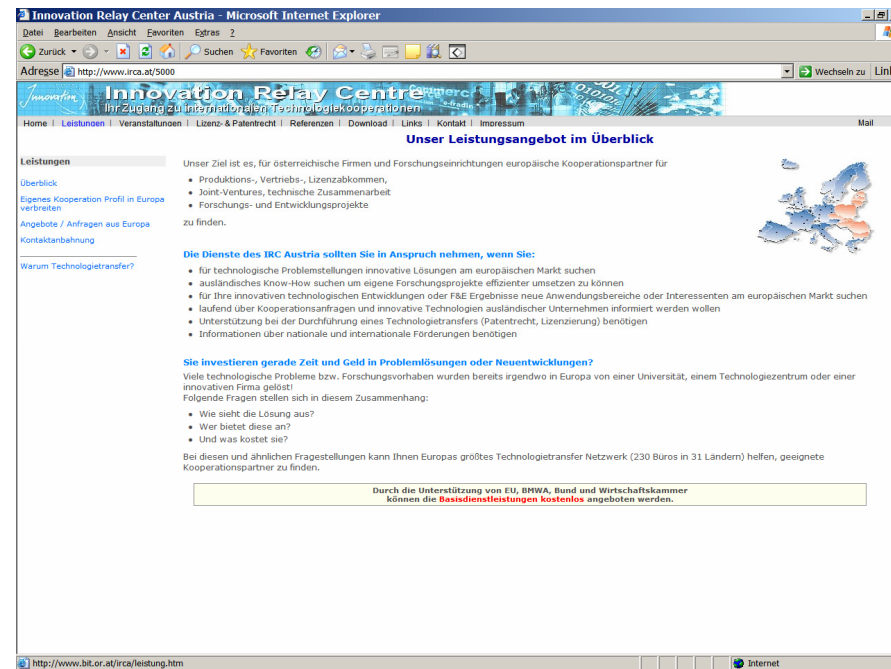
Innovation Relay Center Austria - Microsoft Internet Explorer

Datei Bearbeiten Ansicht Favoriten Extras ?

Zurück Suchen Favoriten

Adresse http://www.irca.at/5000 Wechseln zu Lin

Innovation Innovation Relay Centre
Ihr Zugang zu internationalen Technologiekooperationen

Home | Leistungen | Veranstaltungen | Lizenz- & Patentrecht | Referenzen | Download | Links | Kontakt | Impressum Mail

Unser Leistungsangebot im Überblick

Leistungen

Überblick

Eigenes Kooperation Profil in Europa verbreiten

Angebote / Anfragen aus Europa

Kontaktanbahnung

Warum Technologietransfer?

Unser Ziel ist es, für österreichische Firmen und Forschungseinrichtungen europäische Kooperationspartner für

- Produktions-, Vertriebs-, Lizenzabkommen,
- Joint-Ventures, technische Zusammenarbeit
- Forschungs- und Entwicklungsprojekte

zu finden.

Die Dienste des IRC Austria sollten Sie in Anspruch nehmen, wenn Sie:

- für technologische Problemstellungen innovative Lösungen am europäischen Markt suchen
- ausländisches Know-How suchen um eigene Forschungsprojekte effizienter umsetzen zu können
- für Ihre innovativen technologischen Entwicklungen oder F&E Ergebnisse neue Anwendungsbereiche oder Interessenten am europäischen Markt suchen
- laufend über Kooperationsanfragen und innovative Technologien ausländischer Unternehmen informiert werden wollen
- Unterstützung bei der Durchführung eines Technologietransfers (Patentrecht, Lizenzierung) benötigen
- Informationen über nationale und internationale Förderungen benötigen

Sie investieren gerade Zeit und Geld in Problemlösungen oder Neuentwicklungen?

Viele technologische Probleme bzw. Forschungsvorhaben wurden bereits irgendwo in Europa von einer Universität, einem Technologiezentrum oder einer innovativen Firma gelöst!
Folgende Fragen stellen sich in diesem Zusammenhang:

- Wie sieht die Lösung aus?
- Wer bietet diese an?
- Und was kostet sie?

Bei diesen und ähnlichen Fragestellungen kann Ihnen Europas größtes Technologietransfer Netzwerk (230 Büros in 31 Ländern) helfen, geeignete Kooperationspartner zu finden.

Durch die Unterstützung von EU, BMWA, Bund und Wirtschaftskammer
können die Basisdienstleistungen kostenlos angeboten werden.

http://www.bit.or.at/irca/leistung.htm Internet